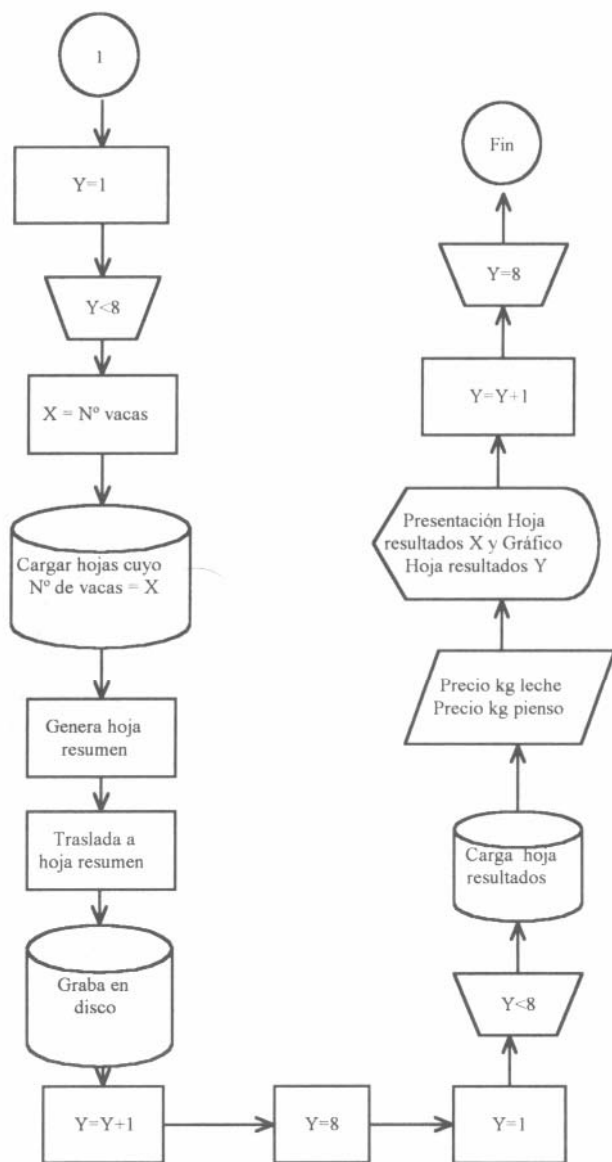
1

Y=1

Y<8

X = Nº vacas

Cargar hojas cuyo Nº de vacas = X

Genera hoja resumen

Traslada a hoja resumen

Graba en disco

Y=Y+1

Y=8

Y=1

Y<8

Carga hoja resultados

Precio kg leche Precio kg pienso

Presentación Hoja resultados X y Gráfico Hoja resultados Y

Y=Y+1

Y=8

Fin